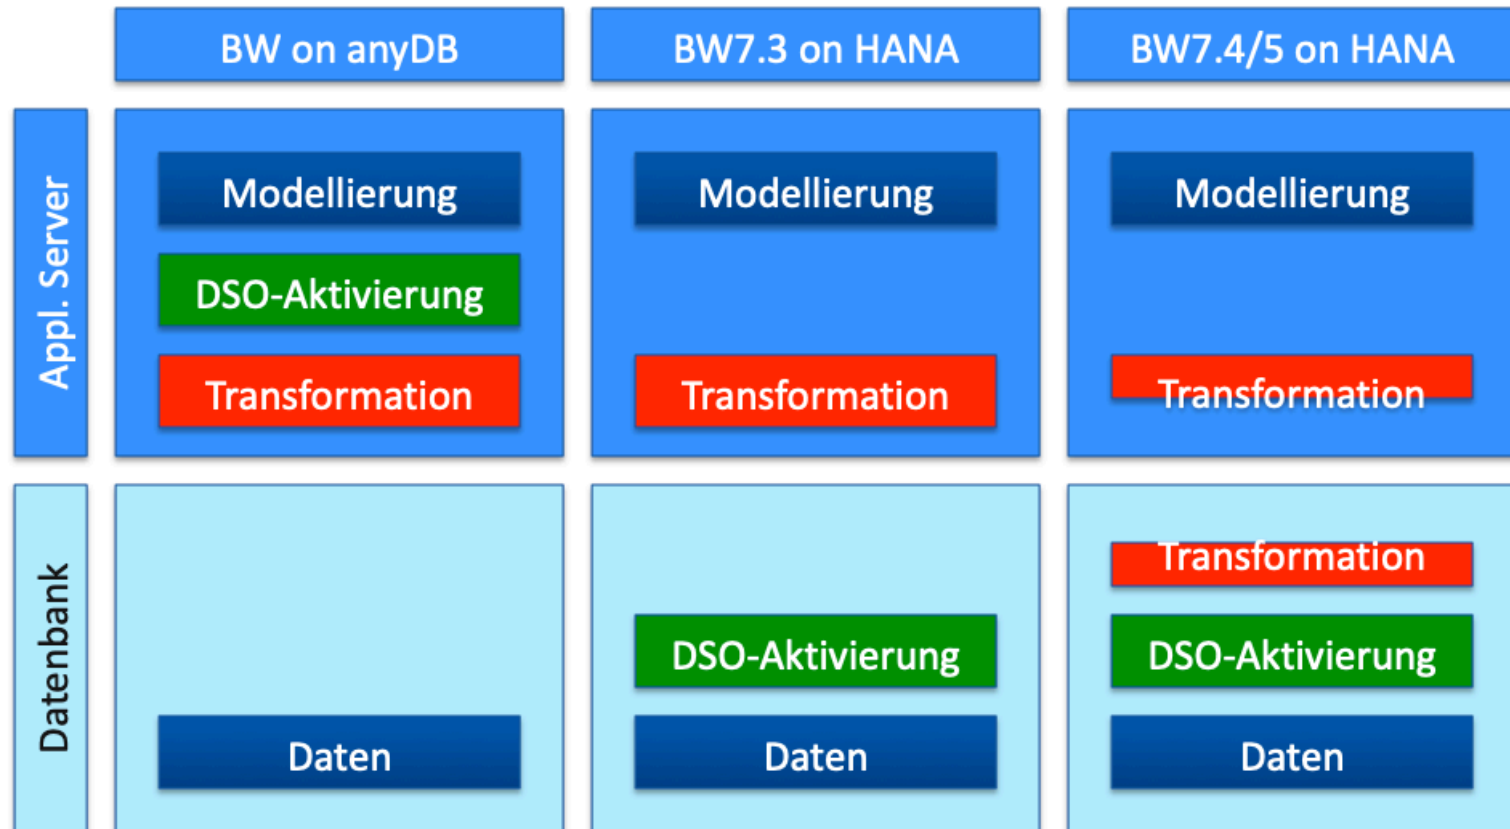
| | BW on anyDB | BW7.3 on HANA | BW7.4/5 on HANA |
|---|---|---|---|
| Appl. Server | Modellierung<br>DSO-Aktivierung<br>Transformation | Modellierung<br>Transformation | Modellierung<br>Transformation |
| Datenbank | Daten | DSO-Aktivierung<br>Daten | Transformation<br>DSO-Aktivierung<br>Daten |